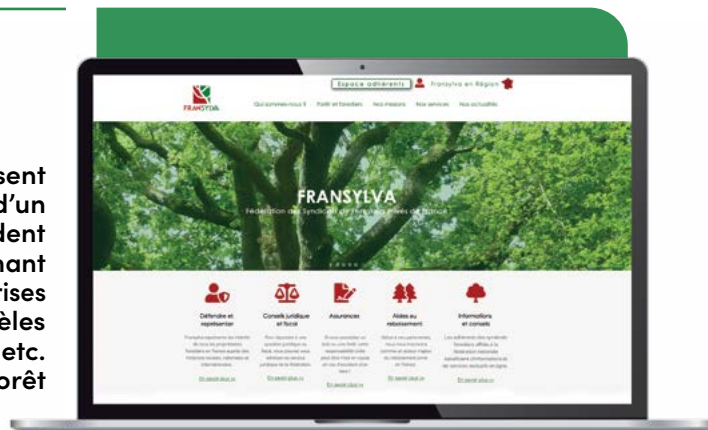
sent
d'un
dent
hant
rises
èles
etc.
orêt

Espace adhérents
Fransylva en Région
FRANSYLVA
Qui sommes-nous ? Forêt et forestiers Nos missions Nos services Nos actualités

FRANSYLVA
Fédération des Syndicats de Forestiers Privés de France

Défendre et représenter
Conseils juridique et fiscal
Assurances
Aides au reboisement
Informations et conseils

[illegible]

En savoir plus
En savoir plus
En savoir plus
En savoir plus
En savoir plus